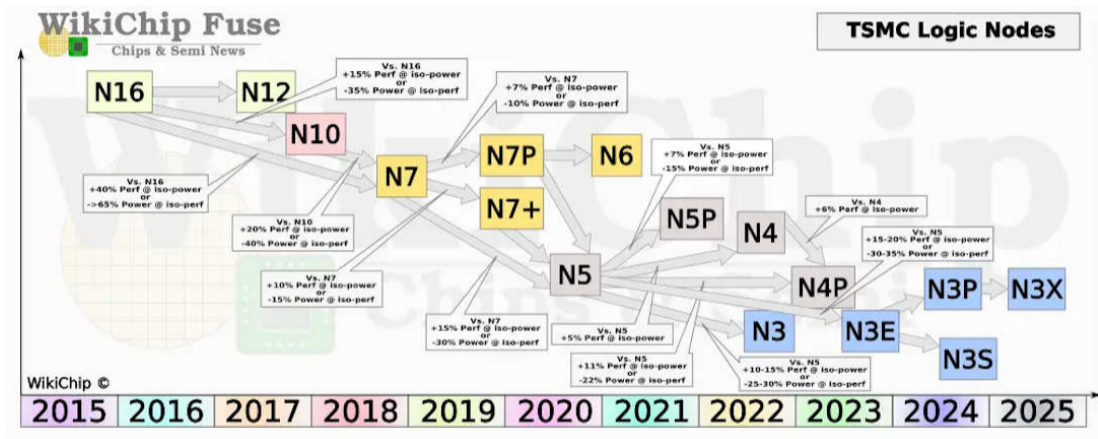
WikiChip Fuse
Chips & Semi News

TSMC Logic Nodes

N16

N12

Vs. N16
+15% Perf @ iso-power
or
-35% Power @ iso-perf

N10

Vs. N16
+40% Perf @ iso-power
or
->65% Power @ iso-perf

N7

Vs. N10
+20% Perf @ iso-power
or
-40% Power @ iso-perf

Vs. N7
+7% Perf @ iso-power
or
-10% Power @ iso-perf

N7P

N6

N7+

Vs. N7
+10% Perf @ iso-power
or
-15% Power @ iso-perf

Vs. N5
+7% Perf @ iso-power
or
-15% Power @ iso-perf

N5P

N4

Vs. N4
+6% Perf @ iso-power

N5

Vs. N7
+15% Perf @ iso-power
or
-30% Power @ iso-perf

Vs. N5
+5% Perf @ iso-power

Vs. N5
+11% Perf @ iso-power
or
-22% Power @ iso-perf

N4P

Vs. N5
+15-20% Perf @ iso-power
or
-30-35% Power @ iso-perf

N3

N3E

N3P

N3X

N3S

Vs. N5
+10-15% Perf @ iso-power
or
-25-30% Power @ iso-perf

WikiChip ©

2015 2016 2017 2018 2019 2020 2021 2022 2023 2024 2025